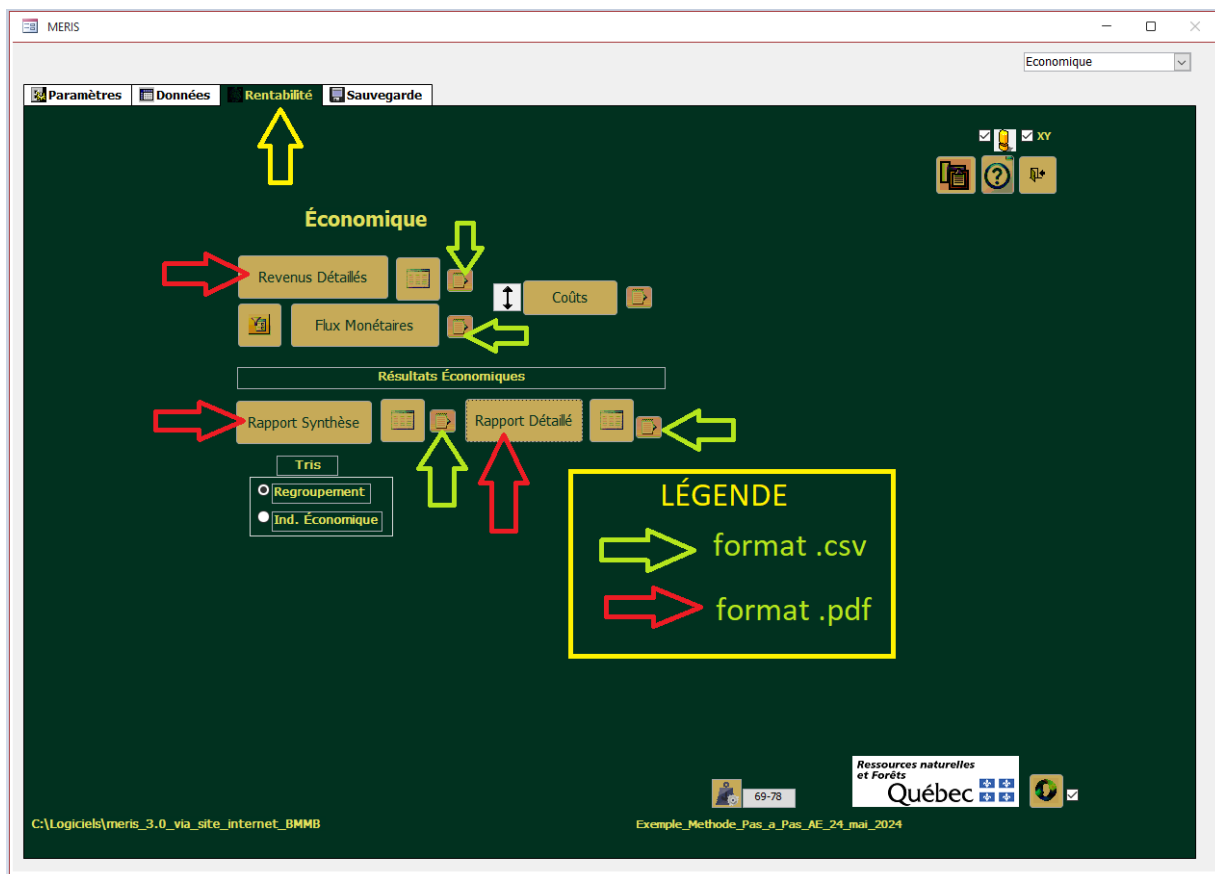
MERIS

Economique

Paramètres
Données
Rentabilité
Sauvegarde

XY

Économique

Revenus Détaillés

Coûts

Flux Monétaires

Résultats Économiques

Rapport Synthèse

Rapport Détaillé

Tris

Regroupement

Ind. Économique

LÉGENDE

format .csv

format .pdf

69-78

Ressources naturelles et Forêts Québec

C:\Logiciels\meris_3.0_via_site_internet_BMMB

Exemple_Methode_Pas_a_Pas_AE_24_mai_2024